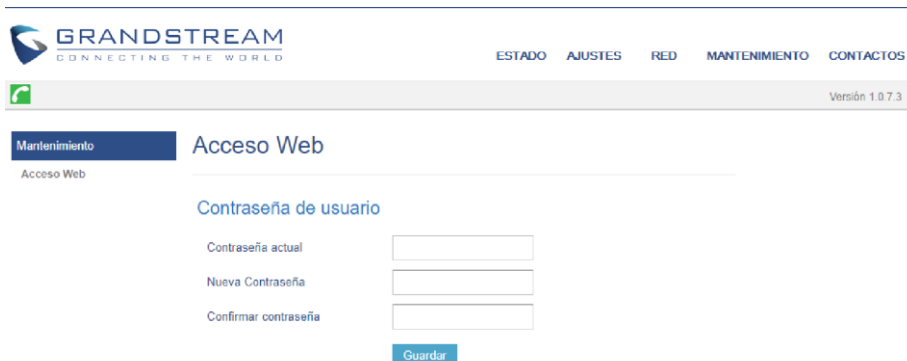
GRANDSTREAM
CONNECTING THE WORLD

ESTADO AJUSTES RED MANTENIMIENTO CONTACTOS

Versión 1.0.7.3

Mantenimiento
Acceso Web

Acceso Web

Contraseña de usuario

Contraseña actual

Nueva Contraseña

Confirmar contraseña

Guardar